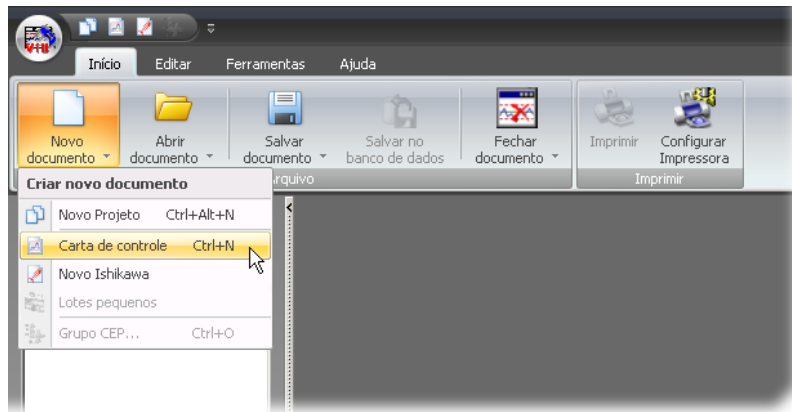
Início Editar Ferramentas Ajuda

Novo documento

Abrir documento

Salvar documento

Salvar no banco de dados

Fechar documento

rquivo

Imprimir

Configurar Impressora

Imprimir

Criar novo documento

Novo Projeto Ctrl+Alt+N

Carta de controle Ctrl+N

Novo Ishikawa

Lotes pequenos

Grupo CEP... Ctrl+O